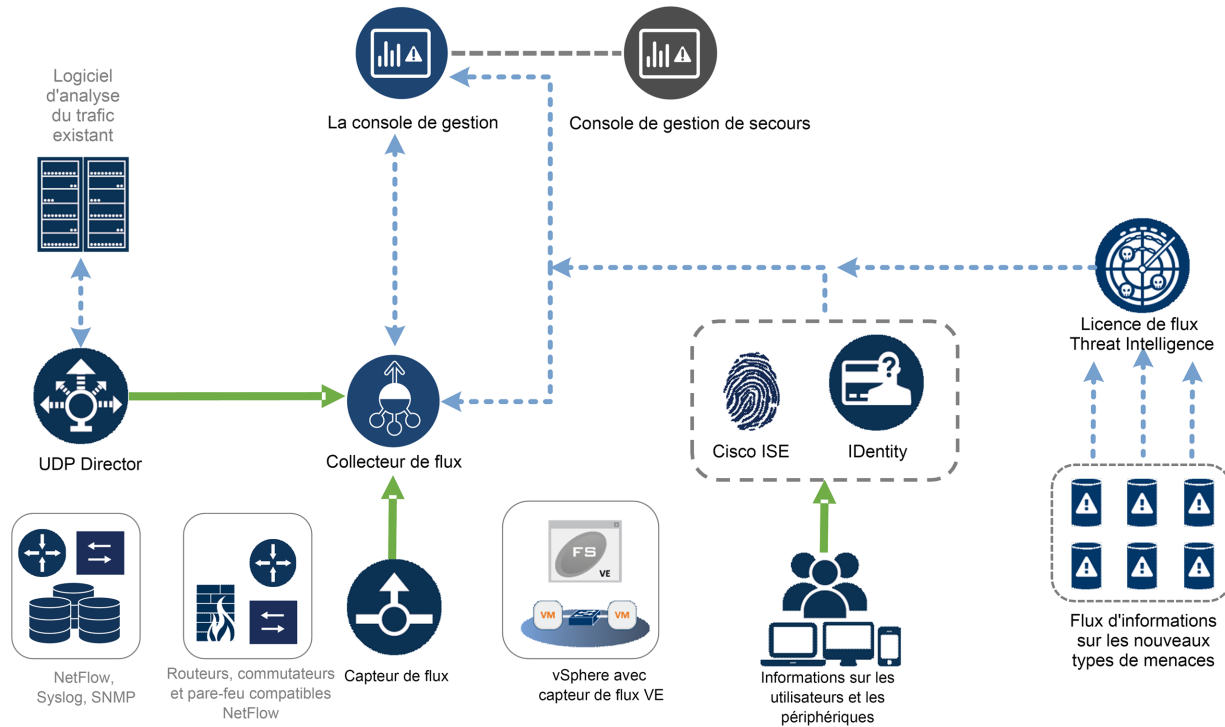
Logiciel d'analyse du trafic existant

La console de gestion

Console de gestion de secours

UDP Director

Collecteur de flux

Licence de flux Threat Intelligence

Cisco ISE

IDentity

NetFlow, Syslog, SNMP

Routeurs, commutateurs et pare-feu compatibles NetFlow

Capteur de flux

FS
VE
VM
VM

vSphere avec capteur de flux VE

Informations sur les utilisateurs et les périphériques

Flux d'informations sur les nouveaux types de menaces